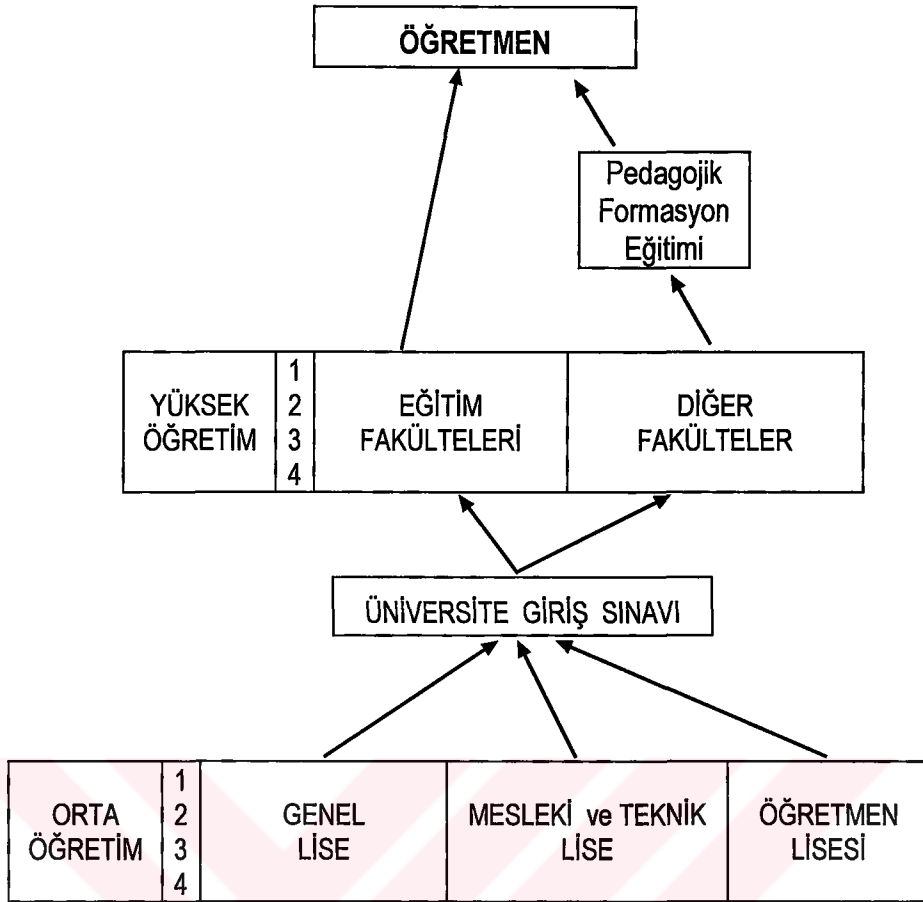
ÖĞRETMEN

Pedagojik Formasyon Eğitimi

| YÜKSEK ÖĞRETİM | 1 2 3 4 | EĞİTİM FAKÜLTELERİ | DİĞER FAKÜLTELER |
|---|---|---|---|

ÜNİVERSİTE GİRİŞ SINAVI

| ORTA ÖĞRETİM | 1 2 3 4 | GENEL LİSE | MESLEKİ ve TEKNİK LİSE | ÖĞRETMEN LİSESİ |
|---|---|---|---|---|